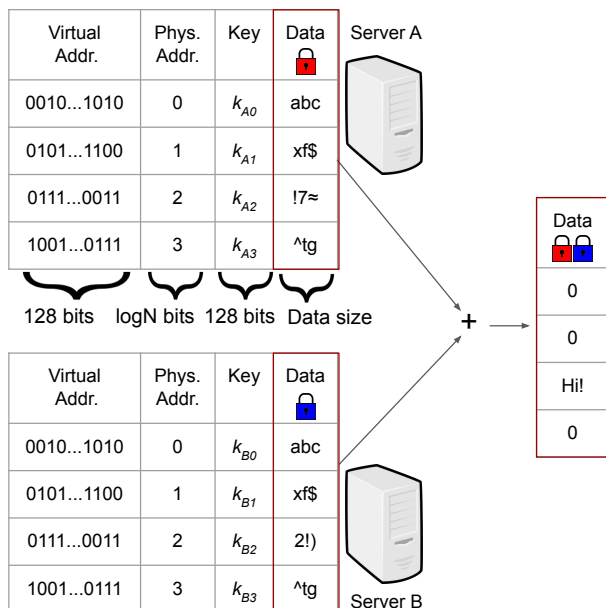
| Virtual Addr. | Phys. Addr. | Key | Data |
|---|---|---|---|
| 0010...1010 | 0 | $k_{A0}$ | abc |
| 0101...1100 | 1 | $k_{A1}$ | xf$ |
| 0111...0011 | 2 | $k_{A2}$ | !7≈ |
| 1001...0111 | 3 | $k_{A3}$ | ^tg |

Server A

128 bits logN bits 128 bits Data size

| Virtual Addr. | Phys. Addr. | Key | Data |
|---|---|---|---|
| 0010...1010 | 0 | $k_{B0}$ | abc |
| 0101...1100 | 1 | $k_{B1}$ | xf$ |
| 0111...0011 | 2 | $k_{B2}$ | 2!) |
| 1001...0111 | 3 | $k_{B3}$ | ^tg |

Server B

+

| Data |
|---|
| 0 |
| 0 |
| Hi! |
| 0 |